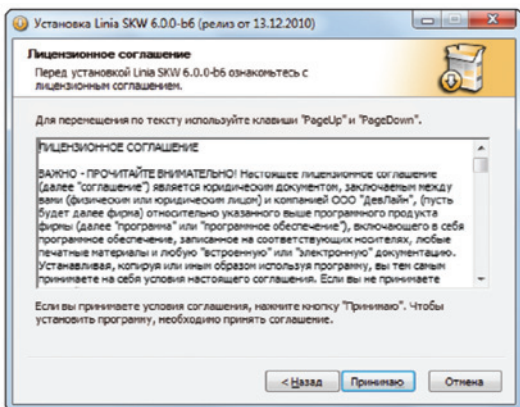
Установка Linia SKW 6.0.0-b6 (релиз от 13.12.2010)

Лицензионное соглашение

Перед установкой Linia SKW 6.0.0-b6 ознакомьтесь с лицензионным соглашением.

Для перемещения по тексту используйте клавиши "PageUp" и "PageDown".

ЛИЦЕНЗИОННОЕ СОГЛАШЕНИЕ

ВАЖНО - ПРОЧИТАЙТЕ ВНИМАТЕЛЬНО! Настоящее лицензионное соглашение (далее "соглашение") является юридическим документом, заключаемым между вами (физическим или юридическим лицом) и компанией ООО "ДевЛайн", (пусть будет далее фирма) относительно указанного выше программного продукта фирмы (далее "программа" или "программное обеспечение"), включающего в себя программное обеспечение, записанное на соответствующих носителях, любые печатные материалы и любую "встроенную" или "электронную" документацию. Устанавливая, копируя или иным образом используя программу, вы тем самым принимаете на себя условия настоящего соглашения. Если вы не принимаете

Если вы принимаете условия соглашения, нажмите кнопку "Принимаю". Чтобы установить программу, необходимо принять соглашение.

< Назад Принимаю Отмена